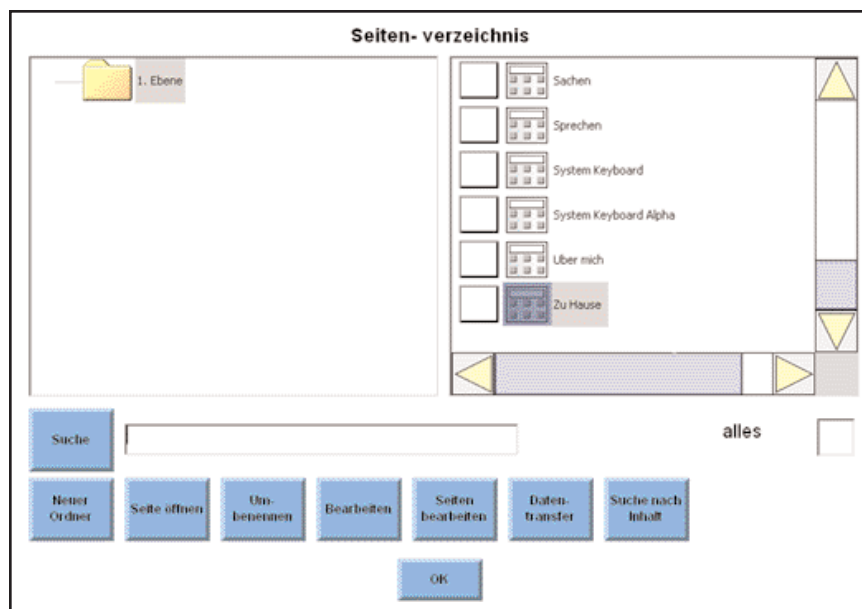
Seiten- verzeichnis

1. Ebene

Sachen

Sprechen

System Keyboard

System Keyboard Alpha

Über mich

Zu Hause

Suche

alles

Neuer Ordner

Seite öffnen

Umbenennen

Bearbeiten

Seiten bearbeiten

Datentransfer

Suche nach Inhalt

OK